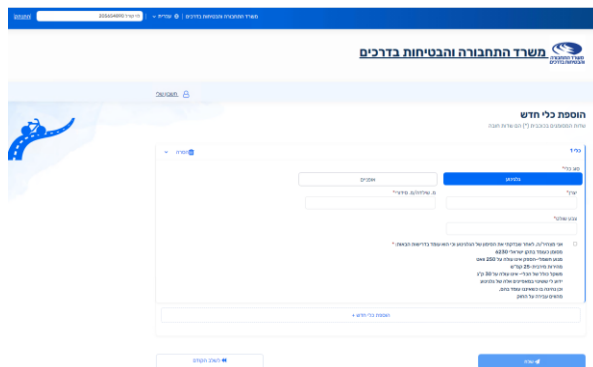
התנתק | 2056548955 | משרד התחבורה והבטיחות בדרכים | עברית

משרד התחבורה והבטיחות בדרכים

התנתקות

הוספת כלי חדש
שדות המסומנים בכוכבית (*) הם שדות חובה

כלי 1
הסרה

סוג כלי*
גלגינוע | אופניים

יצרן*
מס. שלדה/מס. מזהה*

צבע שלדה*

אני מצהיר/ה, לאחר שבדקתי את הנתונים של הגלגינוע כי הוא עומד בדרישות הבאות: *
מסופק בעמוד התקן האירופי EN 17128
מנוע חשמלי- הספק אינו עולה על 250 וואט
מהירות מירבית 25 קמ"ש
משקל כולל של הכלי- אינו עולה על 30 ק"ג
ייעוד לנסיעה במושבים אחד
יש בחזית הכלי מנורה
מחובר עבירות של החוק

הוספת כלי חדש +

חזרה לשלב הקודם

שלח